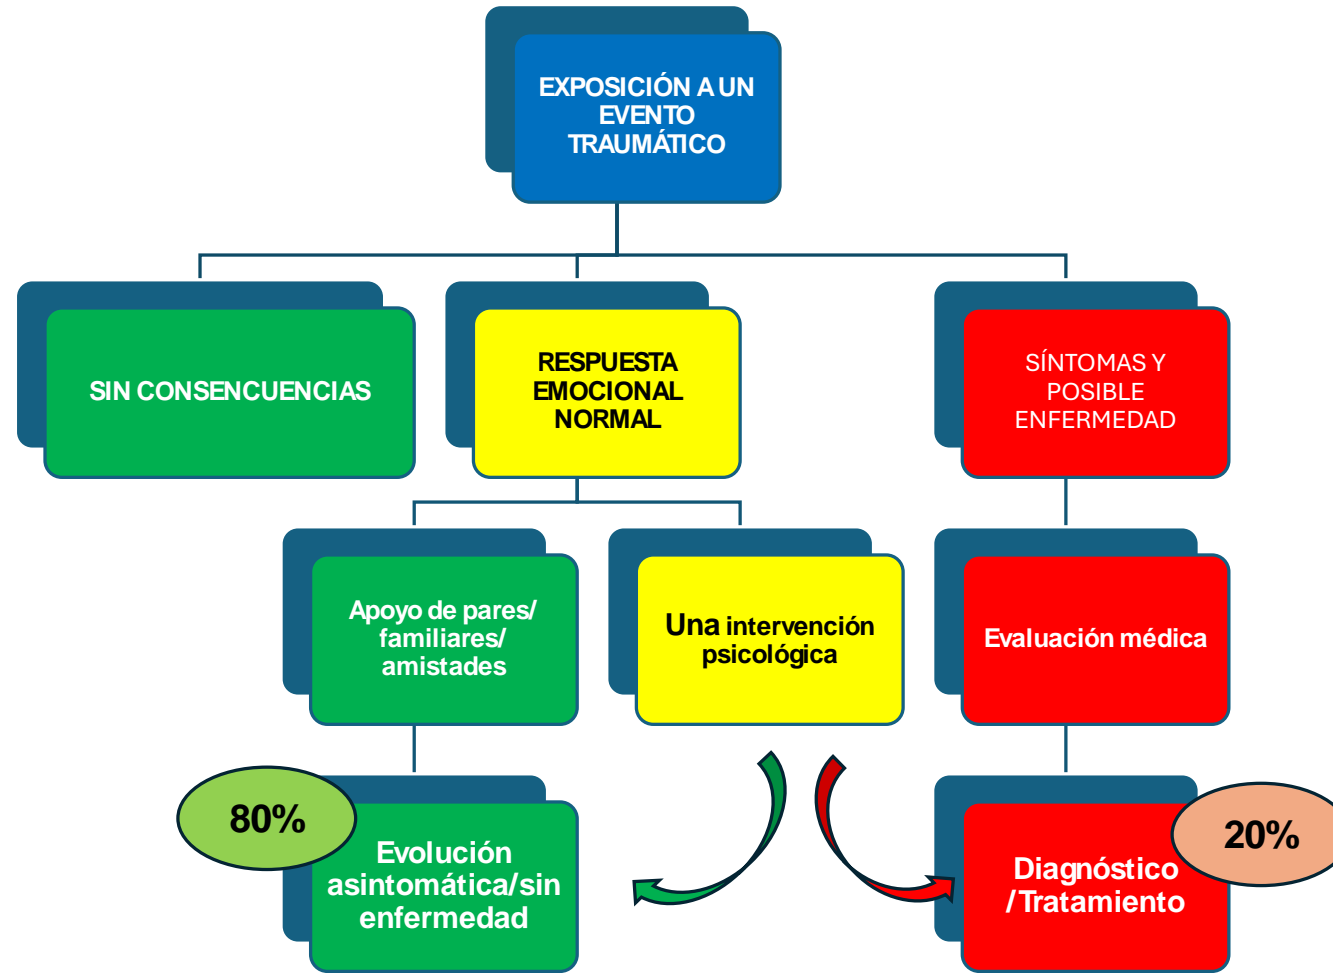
EXPOSICIÓN A UN EVENTO TRAUMÁTICO

SIN CONSENCUENCIAS

RESPUESTA EMOCIONAL NORMAL

SÍNTOMAS Y POSIBLE ENFERMEDAD

Apoyo de pares/ familiares/ amistades

Una intervención psicológica

Evaluación médica

80%

Evolución asintomática/sin enfermedad

20%

Diagnóstico / Tratamiento